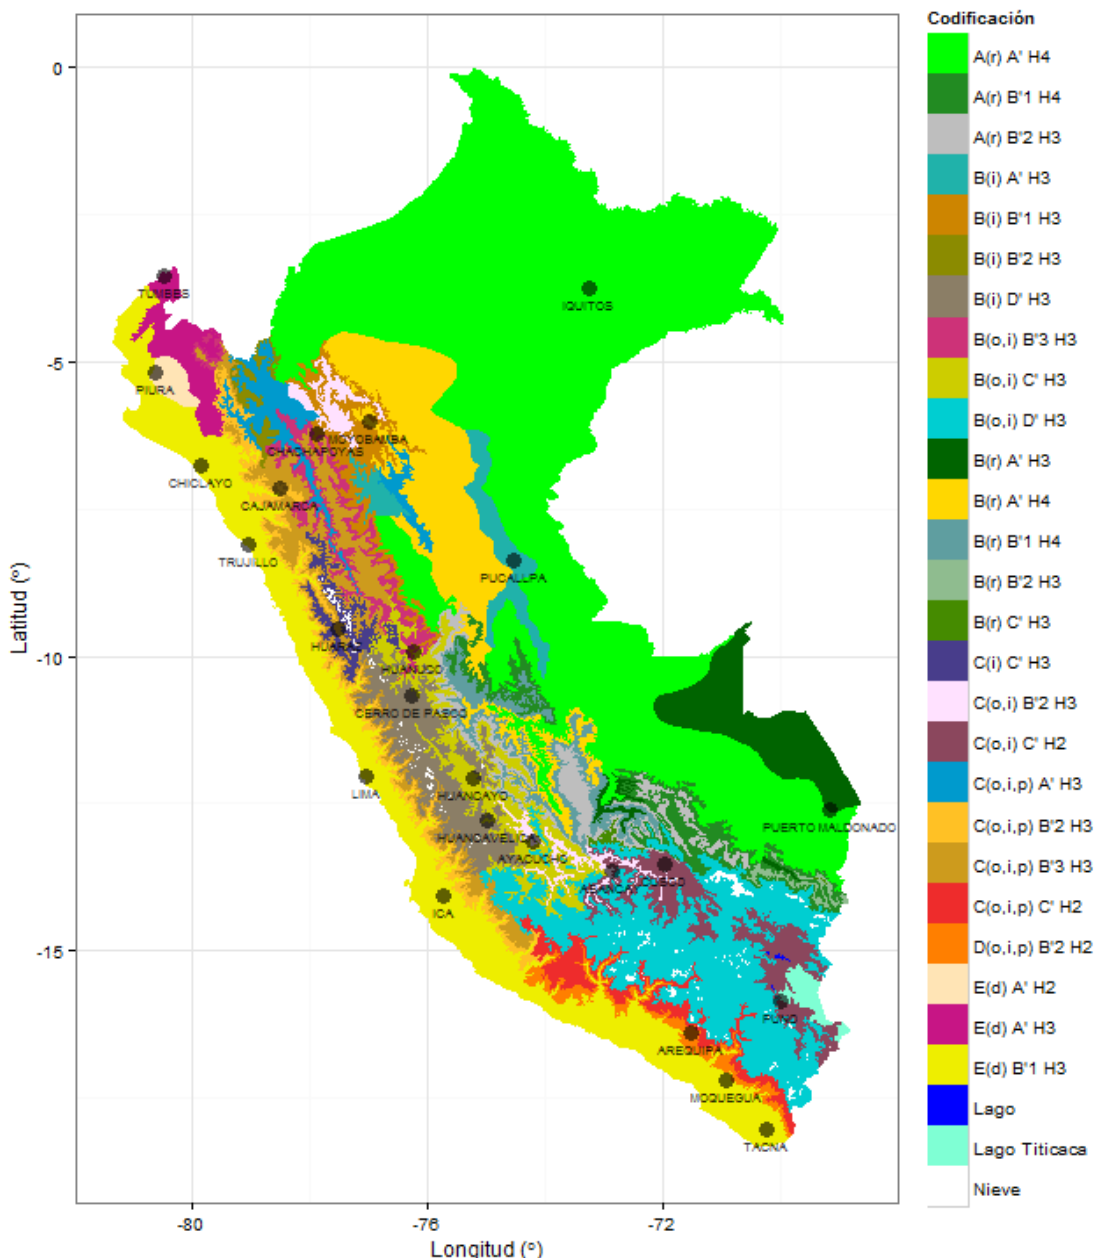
0
-5
-10
-15
Latitud (°)
-80
-76
-72
Longitud (°)

TUMBES
IQUITOS
PIURA
MOYOBAMBA
CHACHAPOYAS
CHICLAYO
CAJAMARCA
TRUJILLO
PUCALLPA
HUARAZ
HUANUCO
CERRO DE PASCO
LIMA
HUANCAYO
HUANCAVELICA
AYACUCHO
ABANCAY
CUSCO
PUERTO MALDONADO
ICA
PUNO
AREQUIPA
MOQUEGUA
TACNA

Codificación
A(r) A' H4
A(r) B'1 H4
A(r) B'2 H3
B(i) A' H3
B(i) B'1 H3
B(i) B'2 H3
B(i) D' H3
B(o,i) B'3 H3
B(o,i) C' H3
B(o,i) D' H3
B(r) A' H3
B(r) A' H4
B(r) B'1 H4
B(r) B'2 H3
B(r) C' H3
C(i) C' H3
C(o,i) B'2 H3
C(o,i) C' H2
C(o,i,p) A' H3
C(o,i,p) B'2 H3
C(o,i,p) B'3 H3
C(o,i,p) C' H2
D(o,i,p) B'2 H2
E(d) A' H2
E(d) A' H3
E(d) B'1 H3
Lago
Lago Titicaca
Nieve